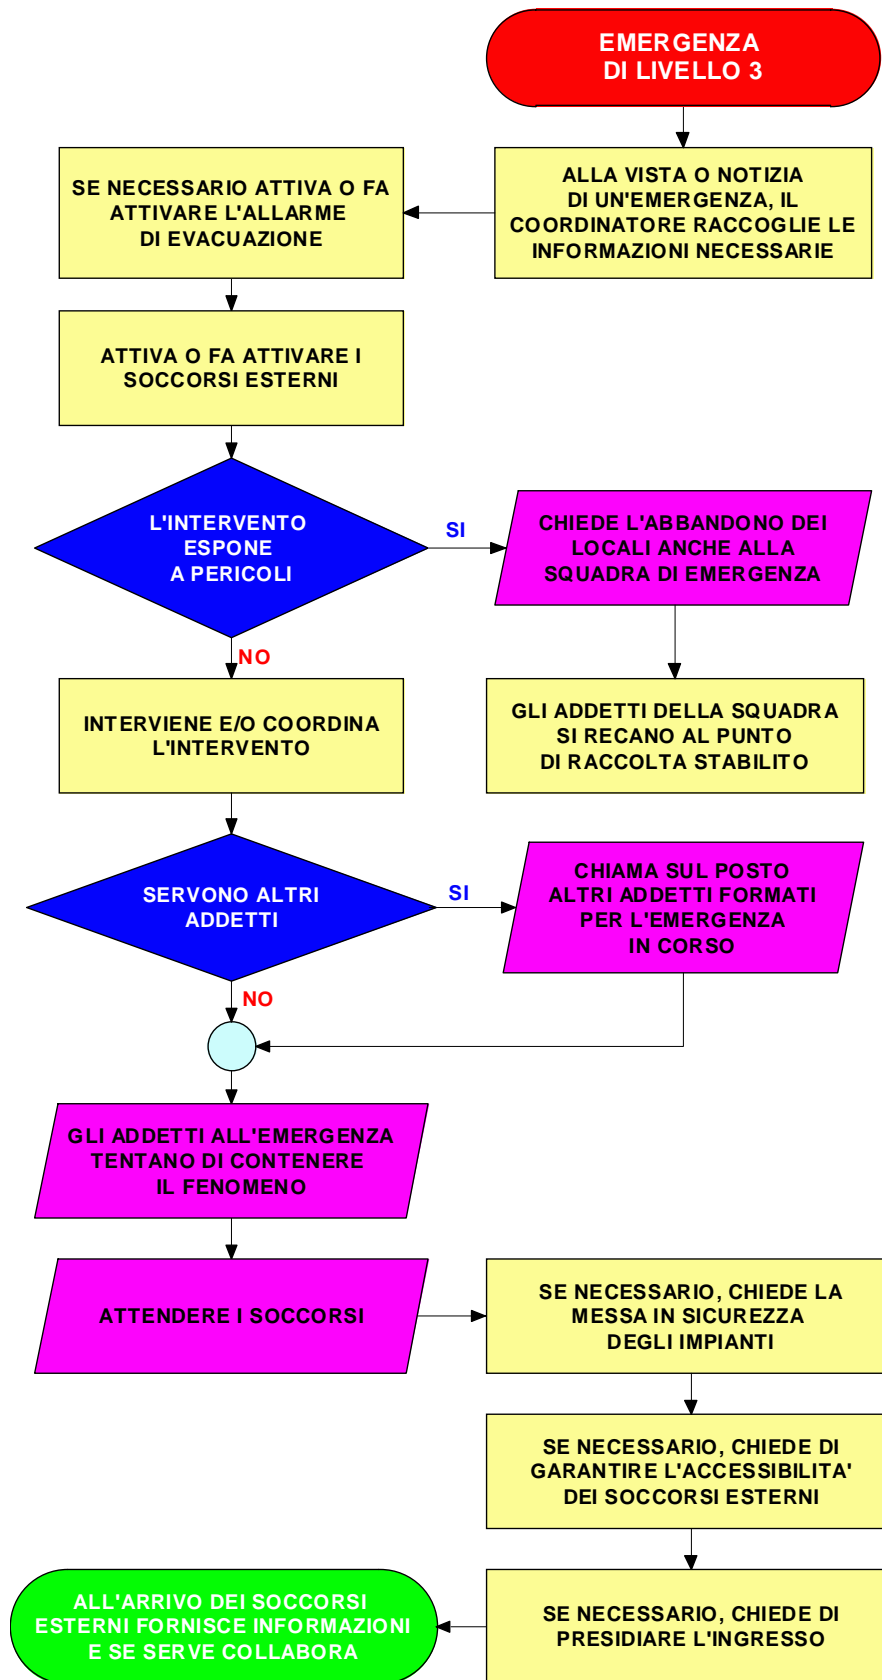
EMERGENZA
DI LIVELLO 3

ALLA VISTA O NOTIZIA DI UN'EMERGENZA, IL COORDINATORE RACCOGLIE LE INFORMAZIONI NECESSARIE

SE NECESSARIO ATTIVA O FA ATTIVARE L'ALLARME DI EVACUAZIONE

ATTIVA O FA ATTIVARE I SOCCORSI ESTERNI

L'INTERVENTO ESPONE A PERICOLI

SI

CHIEDE L'ABBANDONO DEI LOCALI ANCHE ALLA SQUADRA DI EMERGENZA

GLI ADDETTI DELLA SQUADRA SI RECANO AL PUNTO DI RACCOLTA STABILITO

NO

INTERVIENE E/O COORDINA L'INTERVENTO

SERVONO ALTRI ADDETTI

SI

CHIAMA SUL POSTO ALTRI ADDETTI FORMATI PER L'EMERGENZA IN CORSO

NO

GLI ADDETTI ALL'EMERGENZA TENTANO DI CONTENERE IL FENOMENO

ATTENDERE I SOCCORSI

SE NECESSARIO, CHIEDE LA MESSA IN SICUREZZA DEGLI IMPIANTI

SE NECESSARIO, CHIEDE DI GARANTIRE L'ACCESSIBILITA' DEI SOCCORSI ESTERNI

SE NECESSARIO, CHIEDE DI PRESIDIARE L'INGRESSO

ALL'ARRIVO DEI SOCCORSI ESTERNI FORNISCE INFORMAZIONI E SE SERVE COLLABORA